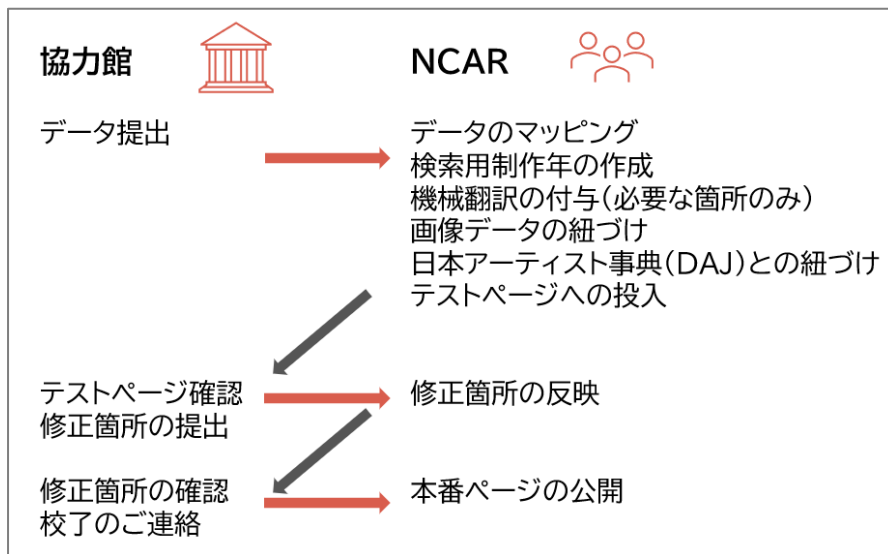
協力館

NCAR

データ提出

データのマッピング
検索用制作年の作成
機械翻訳の付与（必要な箇所のみ）
画像データの紐づけ
日本アーティスト事典（DAJ）との紐づけ
テストページへの投入

テストページ確認
修正箇所の提出

修正箇所の反映

修正箇所の確認
校了のご連絡

本番ページの公開